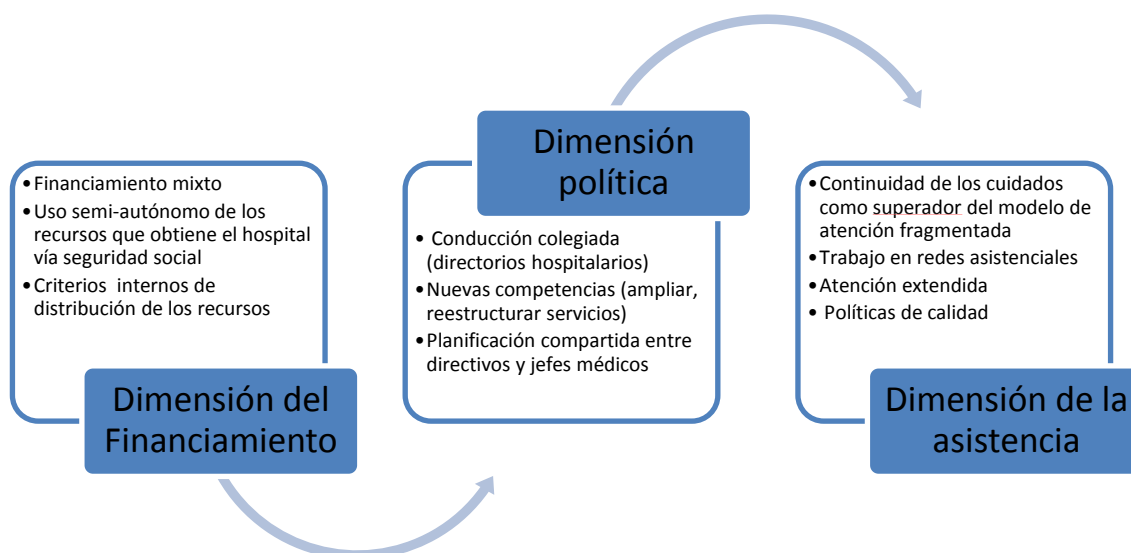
• Financiamiento mixto
• Uso semi-autónomo de los recursos que obtiene el hospital vía seguridad social
• Criterios internos de distribución de los recursos

Dimensión del Financiamiento

Dimensión política

• Conducción colegiada (directorios hospitalarios)
• Nuevas competencias (ampliar, reestructurar servicios)
• Planificación compartida entre directivos y jefes médicos

• Continuidad de los cuidados como superador del modelo de atención fragmentada
• Trabajo en redes asistenciales
• Atención extendida
• Políticas de calidad

Dimensión de la asistencia